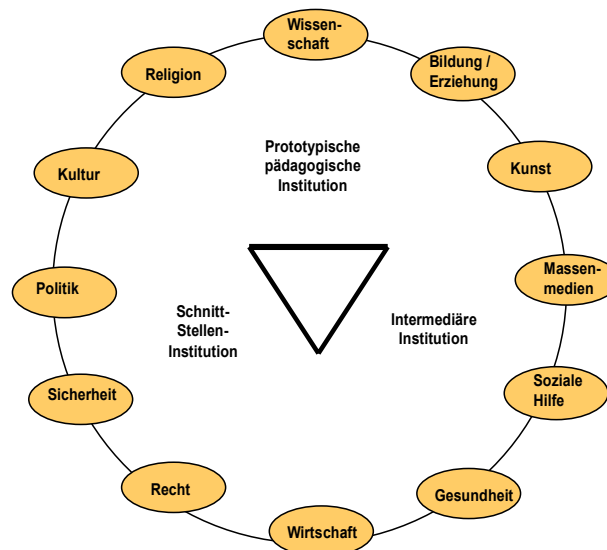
Wissenschaft

Bildung / Erziehung

Kunst

Massenmedien

Soziale Hilfe

Gesundheit

Wirtschaft

Recht

Sicherheit

Politik

Kultur

Religion

Prototypische pädagogische Institution

Schnitt-Stellen-Institution

Intermediäre Institution